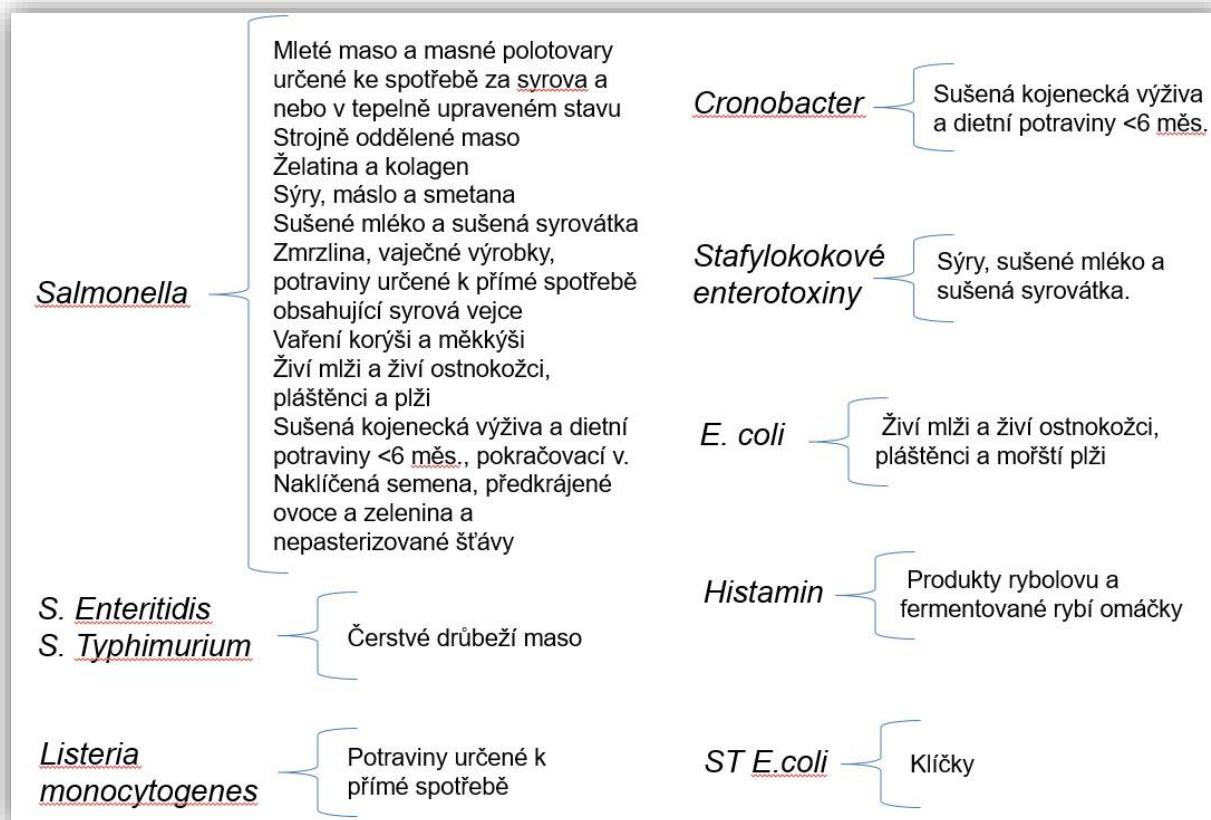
Salmonella

Mleté maso a masné polotovary určené ke spotřebě za syrova a nebo v tepelně upraveném stavu
Strojně oddělené maso
Želatina a kolagen
Sýry, máslo a smetana
Sušené mléko a sušená syrovátka
Zmrzlina, vaječné výrobky, potraviny určené k přímé spotřebě obsahující syrová vejce
Vaření korýši a měkkýši
Živí mlži a živí ostnokožci, pláštěnci a plži
Sušená kojenecká výživa a dietní potraviny <6 měs., pokračovací v.
Naklíčená semena, předkrájené ovoce a zelenina a nepasterizované šťávy

S. Enteritidis
S. Typhimurium

Čerstvé drůbeží maso

Listeria monocytogenes

Potraviny určené k přímé spotřebě

Cronobacter

Sušená kojenecká výživa a dietní potraviny <6 měs.

Stafylokokové enterotoxiny

Sýry, sušené mléko a sušená syrovátka.

E. coli

Živí mlži a živí ostnokožci, pláštěnci a mořští plži

Histamin

Produkty rybolovu a fermentované rybí omáčky

ST E.coli

Klíčky